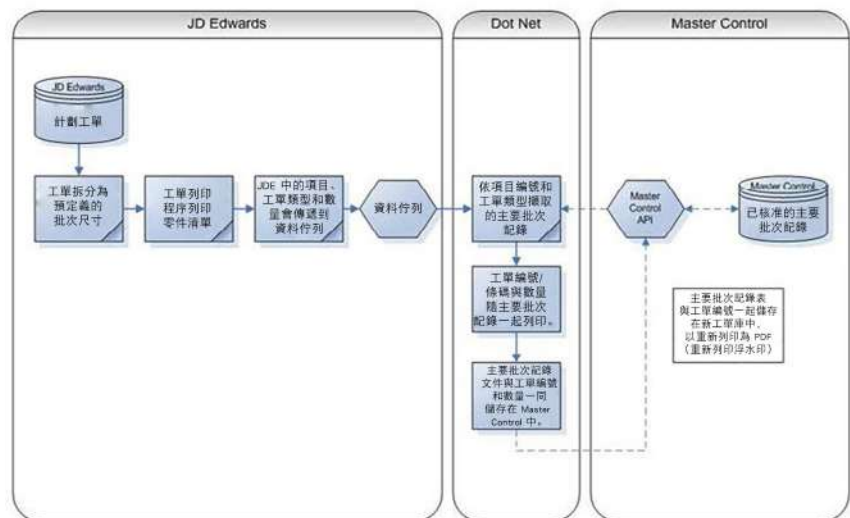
JD Edwards

Dot Net

Master Control

JD Edwards

計劃工單

工單拆分為預定義的批次尺寸

工單列印程序列印零件清單

JDE 中的項目、工單類型和數量會傳遞到資料佇列

資料佇列

依項目編號和工單類型擷取的主要批次記錄

Master Control API

Master Control

已核准的主要批次記錄

工單編號/條碼與數量隨主要批次記錄一起列印。

主要批次記錄文件與工單編號和數量一同儲存在 Master Control 中。

主要批次記錄表與工單編號一起儲存在新工單庫中，以重新列印為 PDF（重新列印浮水印）